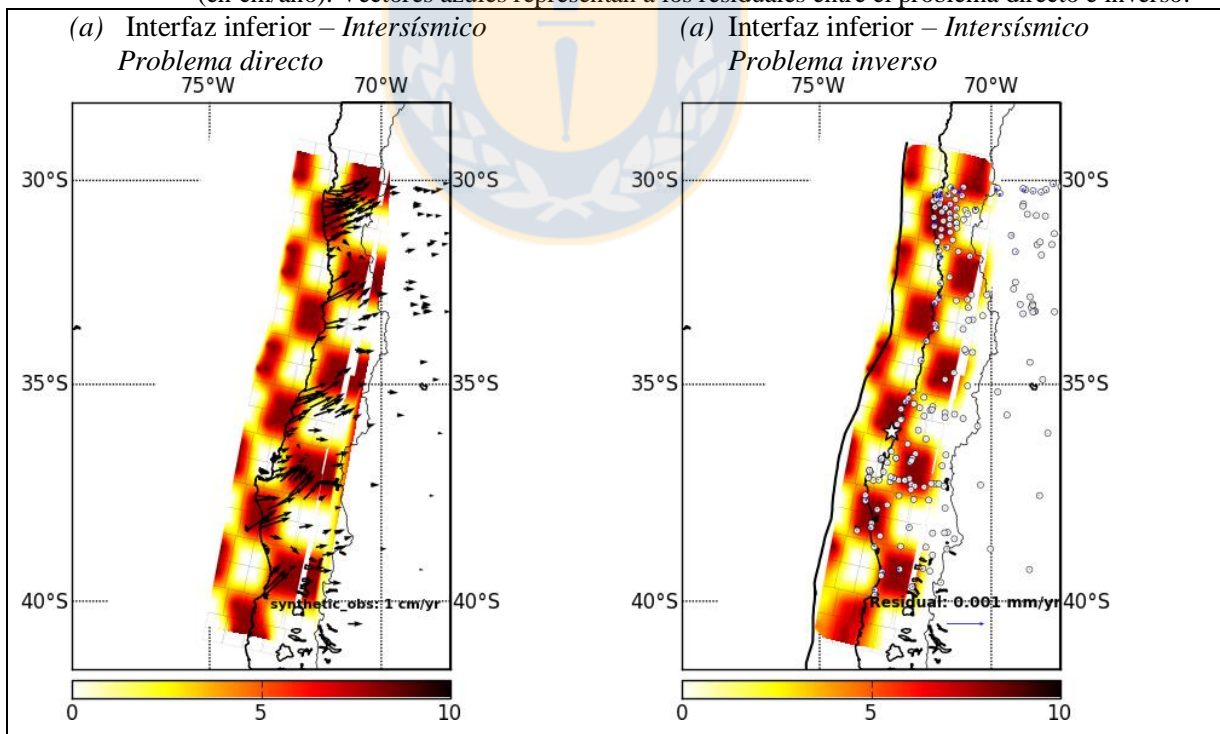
(en cm/año). Vectores azules representan a los residuales entre el problema directo e inverso.

(a) Interfaz inferior – *Intersísmico*
*Problema directo*

75°W 70°W

30°S 30°S

35°S 35°S

40°S 40°S

synthetic_obs: 1 cm/yr

0 5 10

(a) Interfaz inferior – *Intersísmico*
*Problema inverso*

75°W 70°W

30°S 30°S

35°S 35°S

40°S 40°S

Residual: 0.001 mm/yr

0 5 10